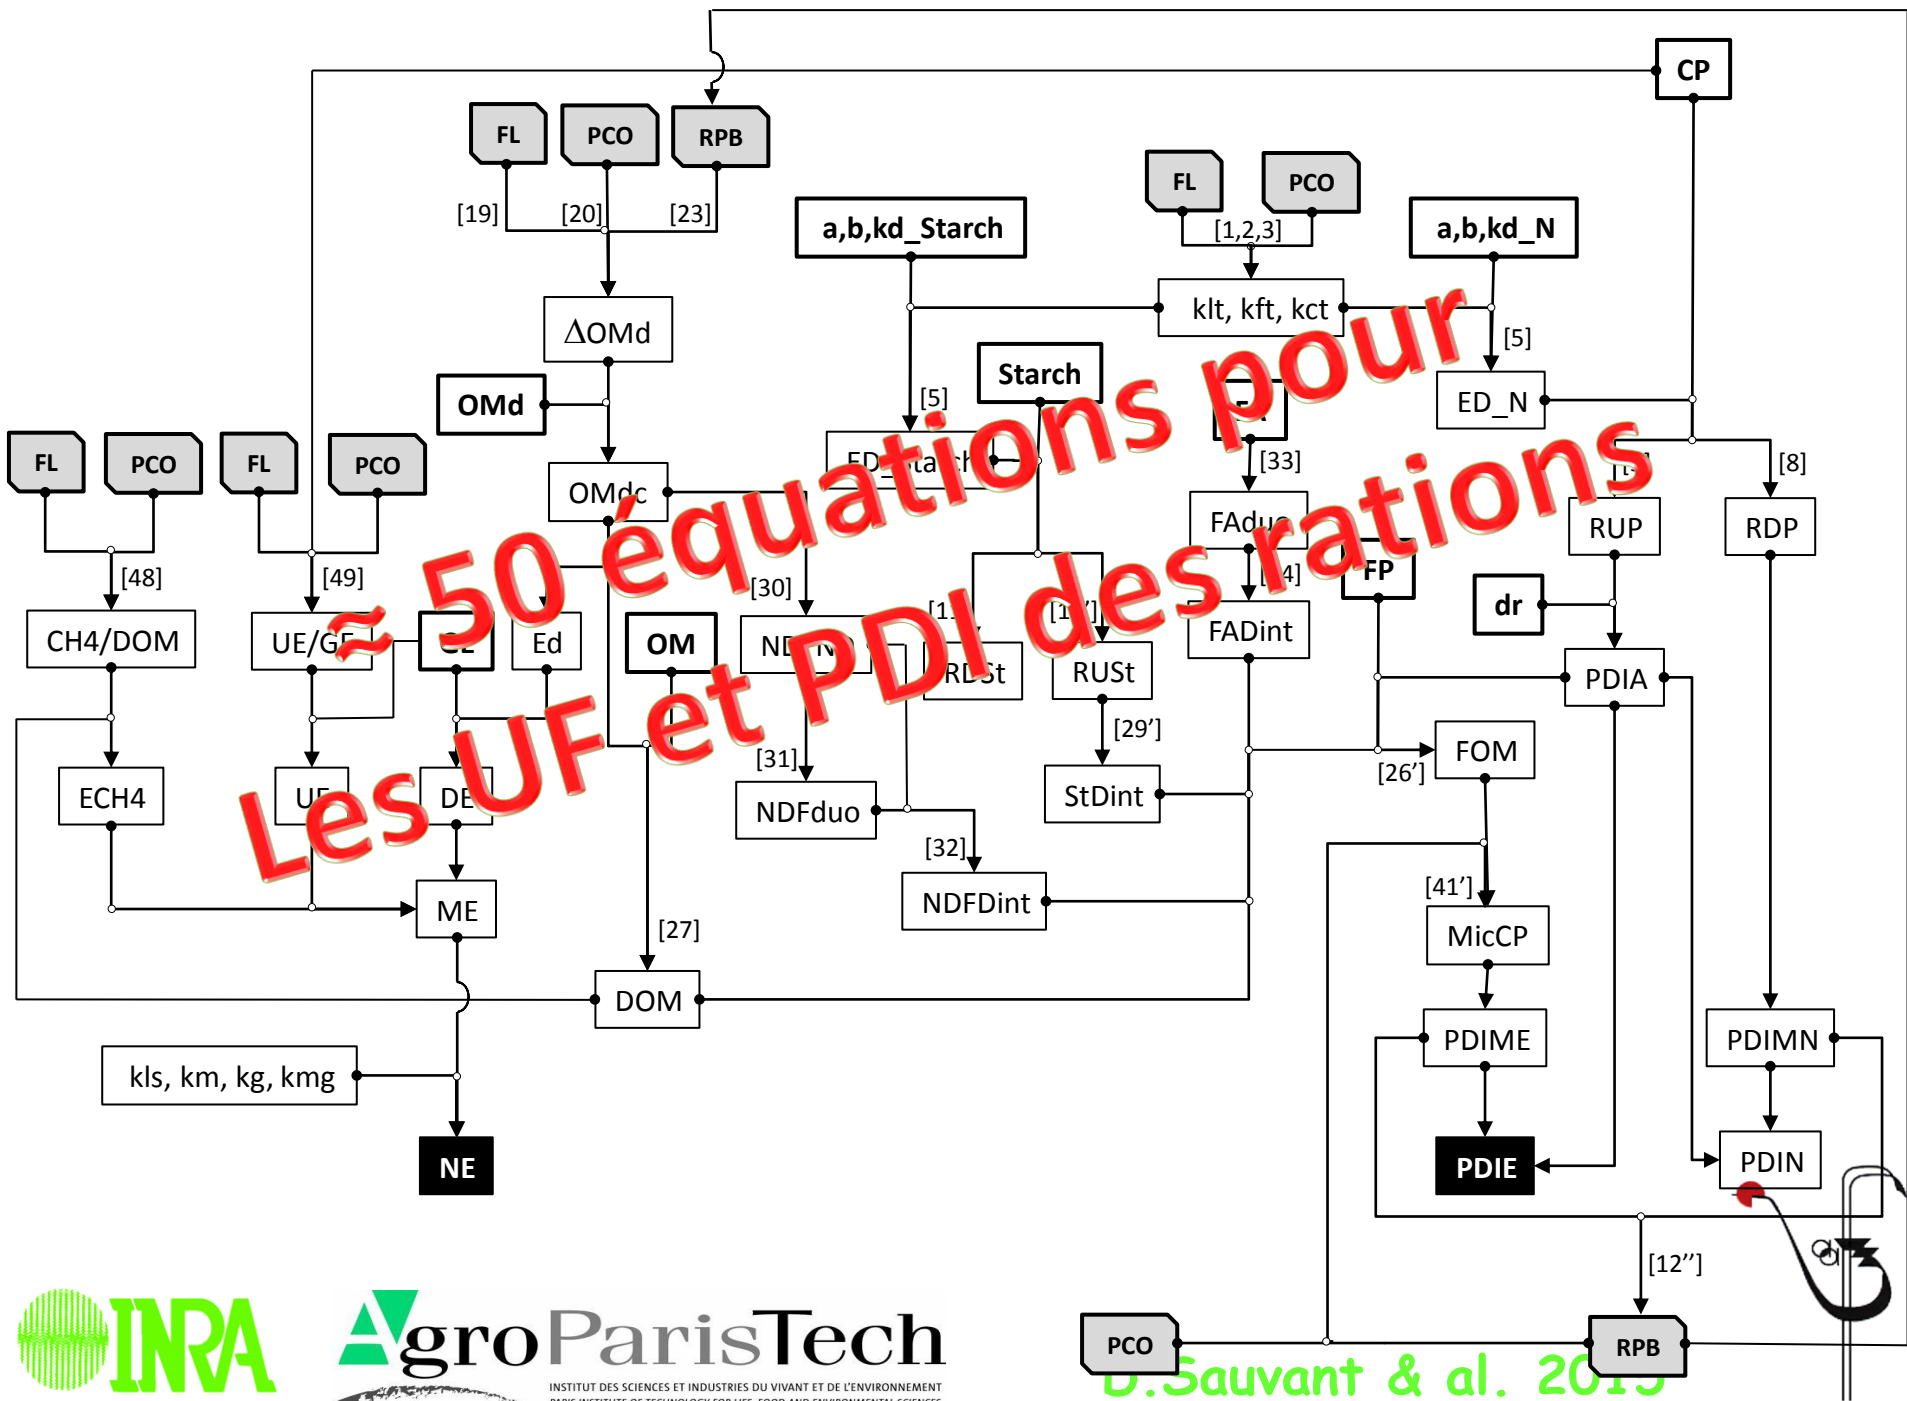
CP

FL PCO RPB

[19] [20] [23]

$\Delta$OMd

OMd

OMdc

a,b,kd_Starch

FL PCO

[1,2,3]

klt, kft, kct

a,b,kd_N

[5]

ED_N

[5]

Starch

ED_Starch

[33]

FAduo

[8]

RUP

RDP

FL PCO FL PCO

[48] [49]

CH4/DOM

UE/GE

Ed

OM

[30]

NDF

[1

RDSt

RUSt

FADint

FP

dr

PDIA

[29']

StDint

FOM

[26']

ECH4

UE

DE

[31]

NDFduo

[32]

NDFDint

ME

[27]

DOM

[41']

MicCP

PDIME

PDIMN

PDIE

PDIN

kls, km, kg, kmg

NE

[12'']

PCO RPB

≈ 50 équations pour

Les UF et PDI des rations

INRA

AgroParisTech

INSTITUT DES SCIENCES ET INDUSTRIES DU VIVANT ET DE L'ENVIRONNEMENT

D.Sauvant & al. 2015